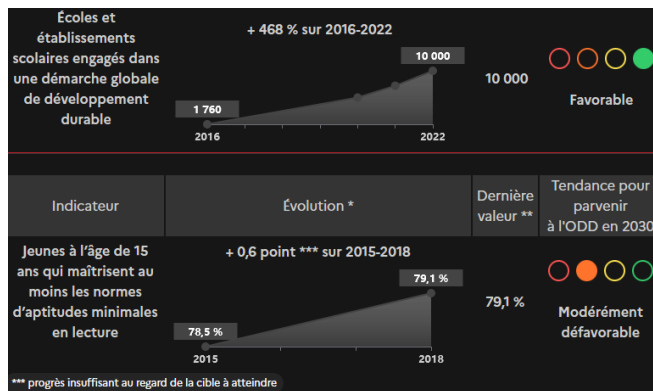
Écoles et établissements scolaires engagés dans une démarche globale de développement durable

+ 468 % sur 2016-2022

1 760

10 000

2016

2022

10 000

Favorable

| Indicateur | Évolution * | Dernière valeur ** | Tendance pour parvenir à l'ODD en 2030 |
|---|---|---|---|
| Jeunes à l'âge de 15 ans qui maîtrisent au moins les normes d'aptitudes minimales en lecture | + 0,6 point *** sur 2015-2018<br>78,5 %<br>79,1 %<br>2015<br>2018 | 79,1 % | Modérément défavorable |

*** progrès insuffisant au regard de la cible à atteindre